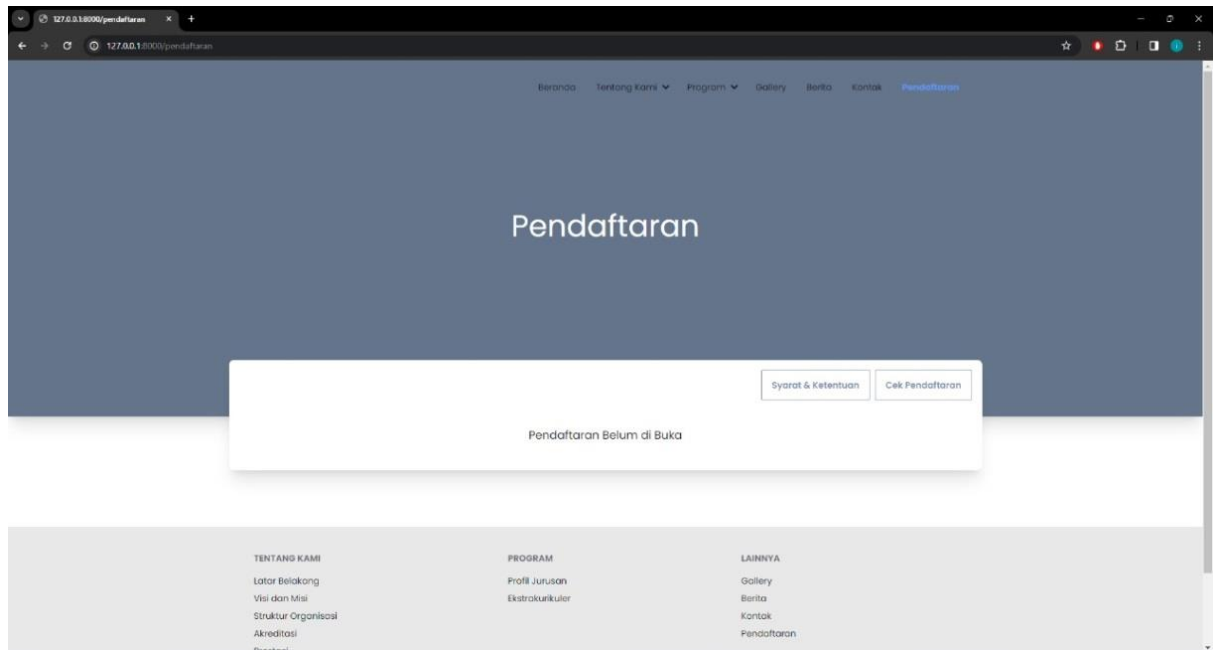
127.0.0.1:8000/pendaftaran ×

127.0.0.1:8000/pendaftaran

Beranda Tentang Kami Program Gallery Berita Kontak Pendaftaran

Pendaftaran

Syarat & Ketentuan Cek Pendaftaran

Pendaftaran Belum di Buka

TENTANG KAMI
Latar Belakang
Visi dan Misi
Struktur Organisasi
Akreditasi
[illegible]

PROGRAM
Profil Jurusan
Ekstrakurikuler

LAINNYA
Gallery
Berita
Kontak
Pendaftaran